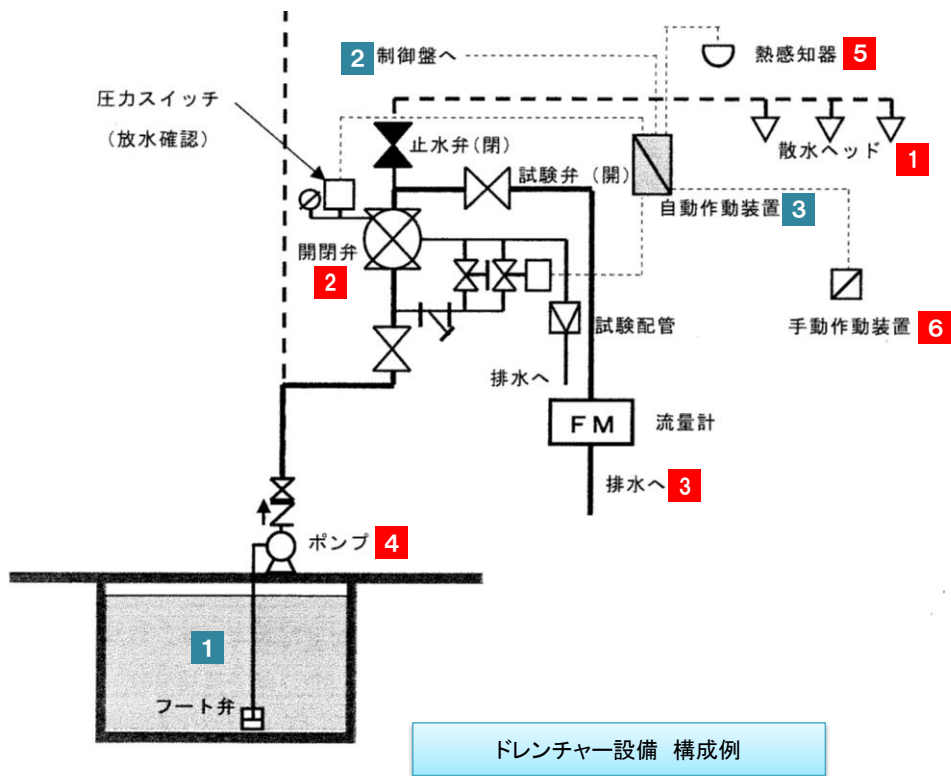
2 制御盤へ

熱感知器 5

圧力スイッチ

（放水確認）

止水弁（閉）

散水ヘッド 1

試験弁（開）

自動作動装置 3

開閉弁

2

手動作動装置 6

試験配管

排水へ

FM

流量計

排水へ 3

ポンプ 4

1

フート弁

ドレンチャー設備　構成例